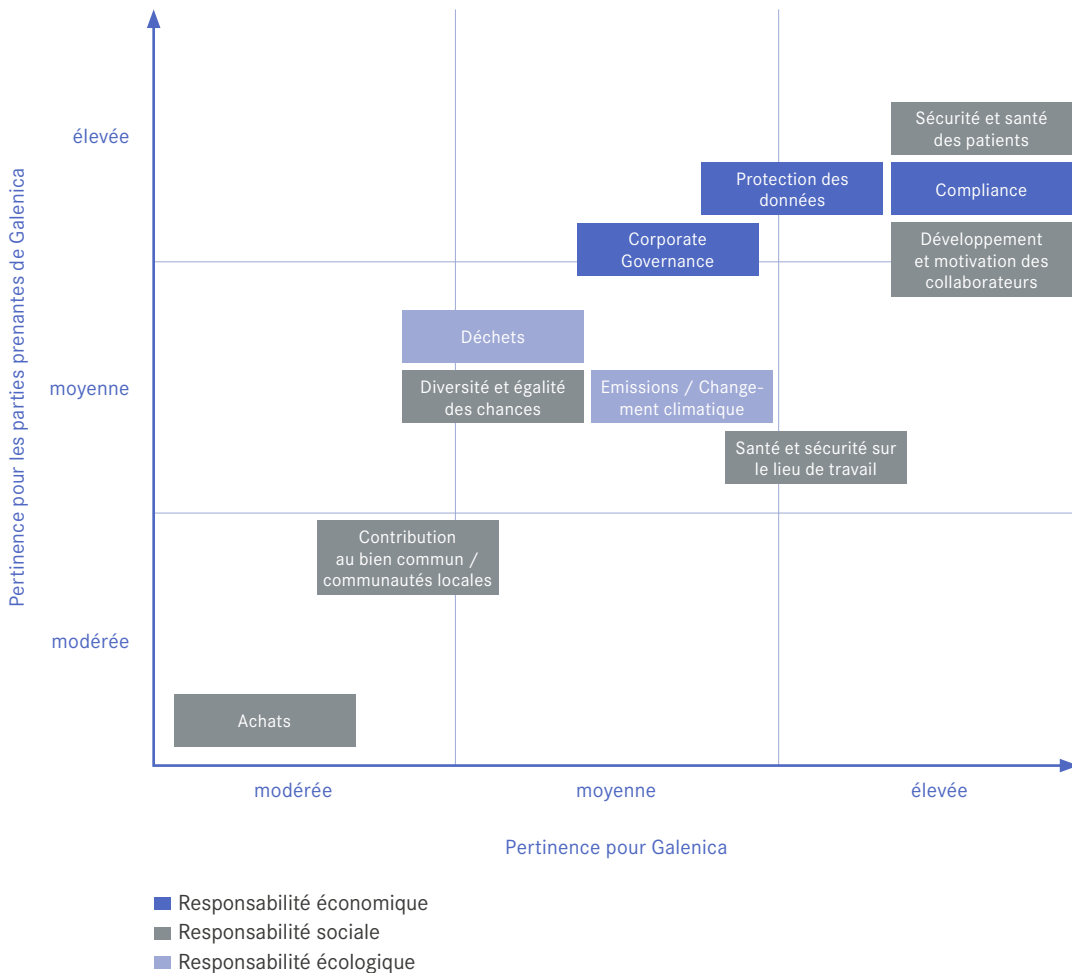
Pertinence pour les parties prenantes de Galenica

élevée

moyenne

modérée

Sécurité et santé des patients

Protection des données

Compliance

Corporate Governance

Développement et motivation des collaborateurs

Déchets

Diversité et égalité des chances

Emissions / Changement climatique

Santé et sécurité sur le lieu de travail

Contribution au bien commun / communautés locales

Achats

modérée

moyenne

élevée

Pertinence pour Galenica

Responsabilité économique

Responsabilité sociale

Responsabilité écologique